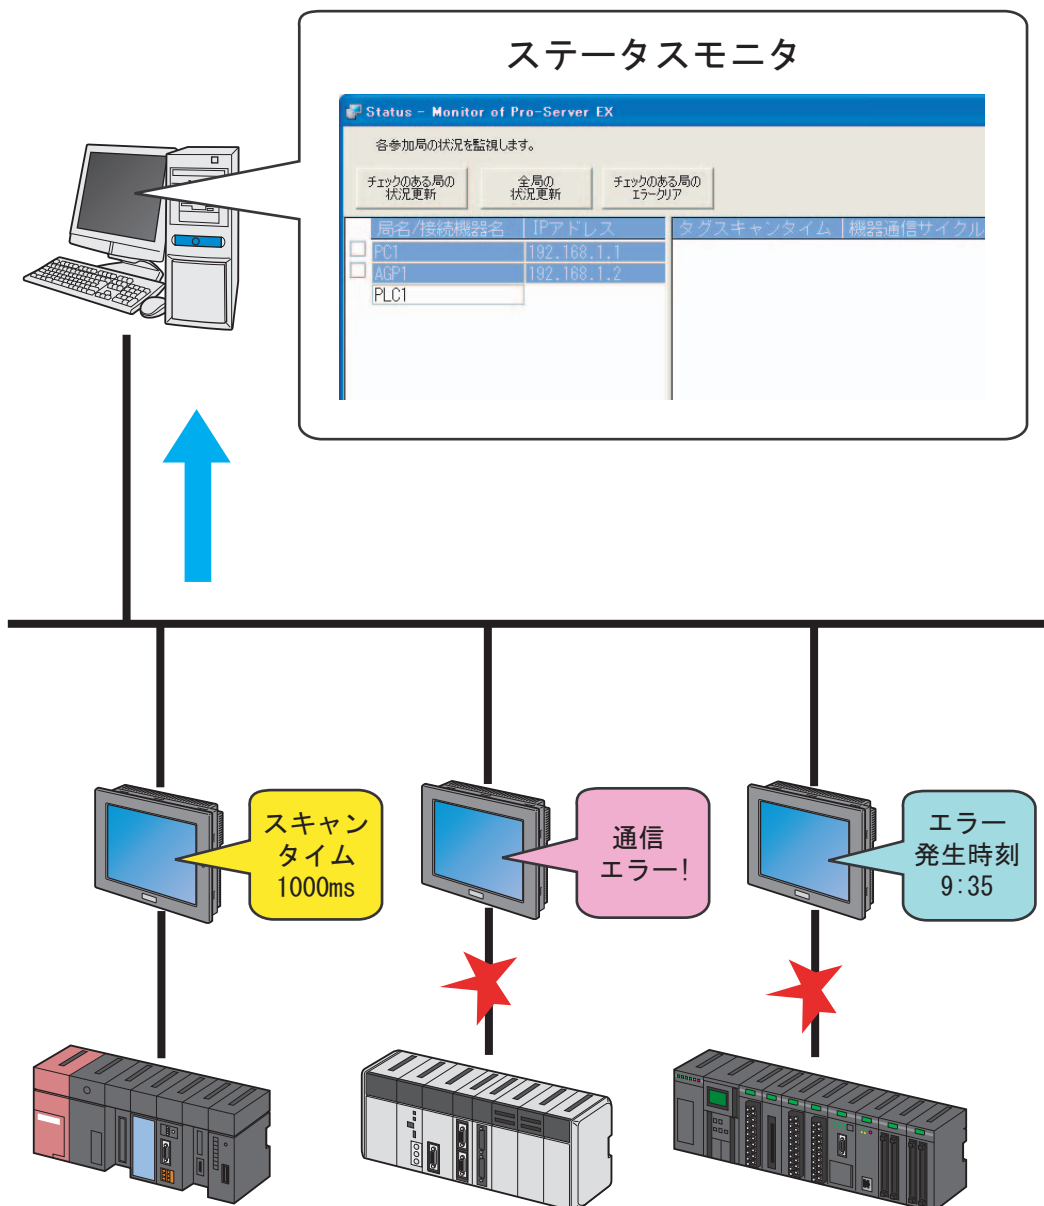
ステータスモニタ

Status - Monitor of Pro-Server EX

各参加局の状況を監視します。

チェックのある局の状況更新

全局の状況更新

チェックのある局のエラークリア

| | 局名/接続機器名 | IPアドレス | タグスキャンタイム | 機器通信サイクル |
|---|---|---|---|---|
| ☐ | PC1 | 192.168.1.1 | | |
| ☐ | AGP1 | 192.168.1.2 | | |
| | PLC1 | | | |

スキャンタイム 1000ms

通信エラー!

エラー発生時刻 9:35